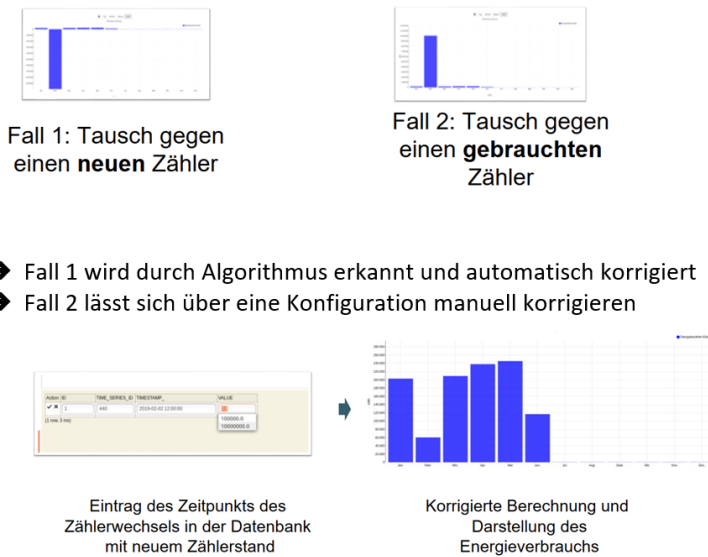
Fall 1: Tausch gegen einen **neuen** Zähler

Fall 2: Tausch gegen einen **gebrauchten** Zähler

- Fall 1 wird durch Algorithmus erkannt und automatisch korrigiert
- Fall 2 lässt sich über eine Konfiguration manuell korrigieren

| Action | ID | TIME_SERIES_ID | TIMESTAMP | VALUE |
|---|---|---|---|---|
| | 1 | 440 | 2019-02-02 12:00:00 | |

100000.0
10000000.0

(1 row, 3 ms)

Eintrag des Zeitpunkts des Zählerwechsels in der Datenbank mit neuem Zählerstand

Korrigierte Berechnung und Darstellung des Energieverbrauchs